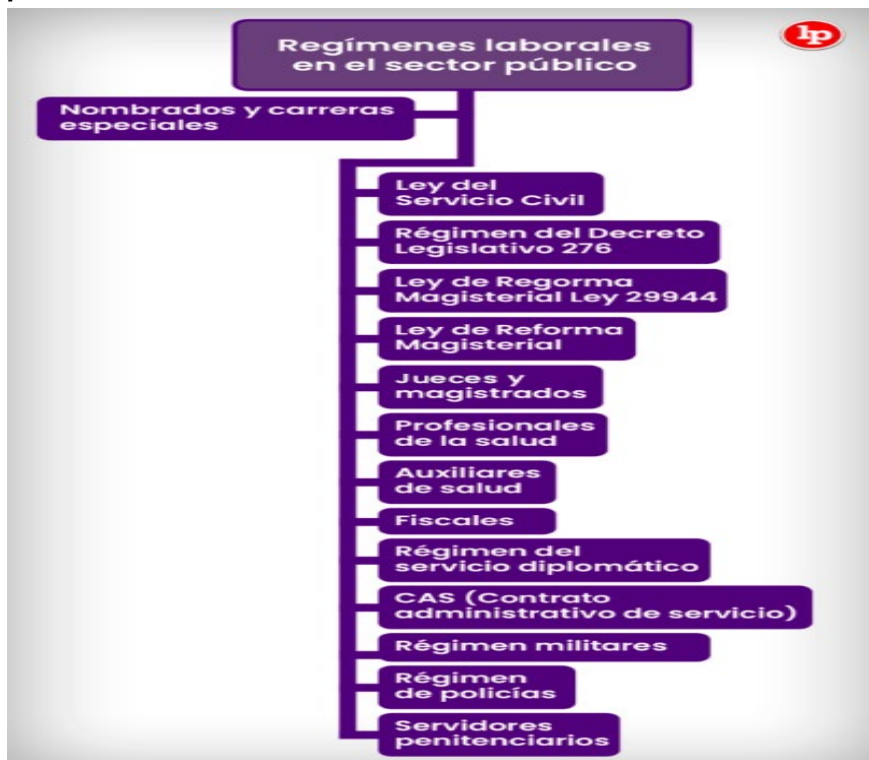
lp

Regímenes laborales en el sector público

Nombrados y carreras especiales

Ley del Servicio Civil

Régimen del Decreto Legislativo 276

Ley de Regorma Magisterial Ley 29944

Ley de Reforma Magisterial

Jueces y magistrados

Profesionales de la salud

Auxiliares de salud

Fiscales

Régimen del servicio diplomático

CAS (Contrato administrativo de servicio)

Régimen militares

Régimen de policías

Servidores penitenciarios